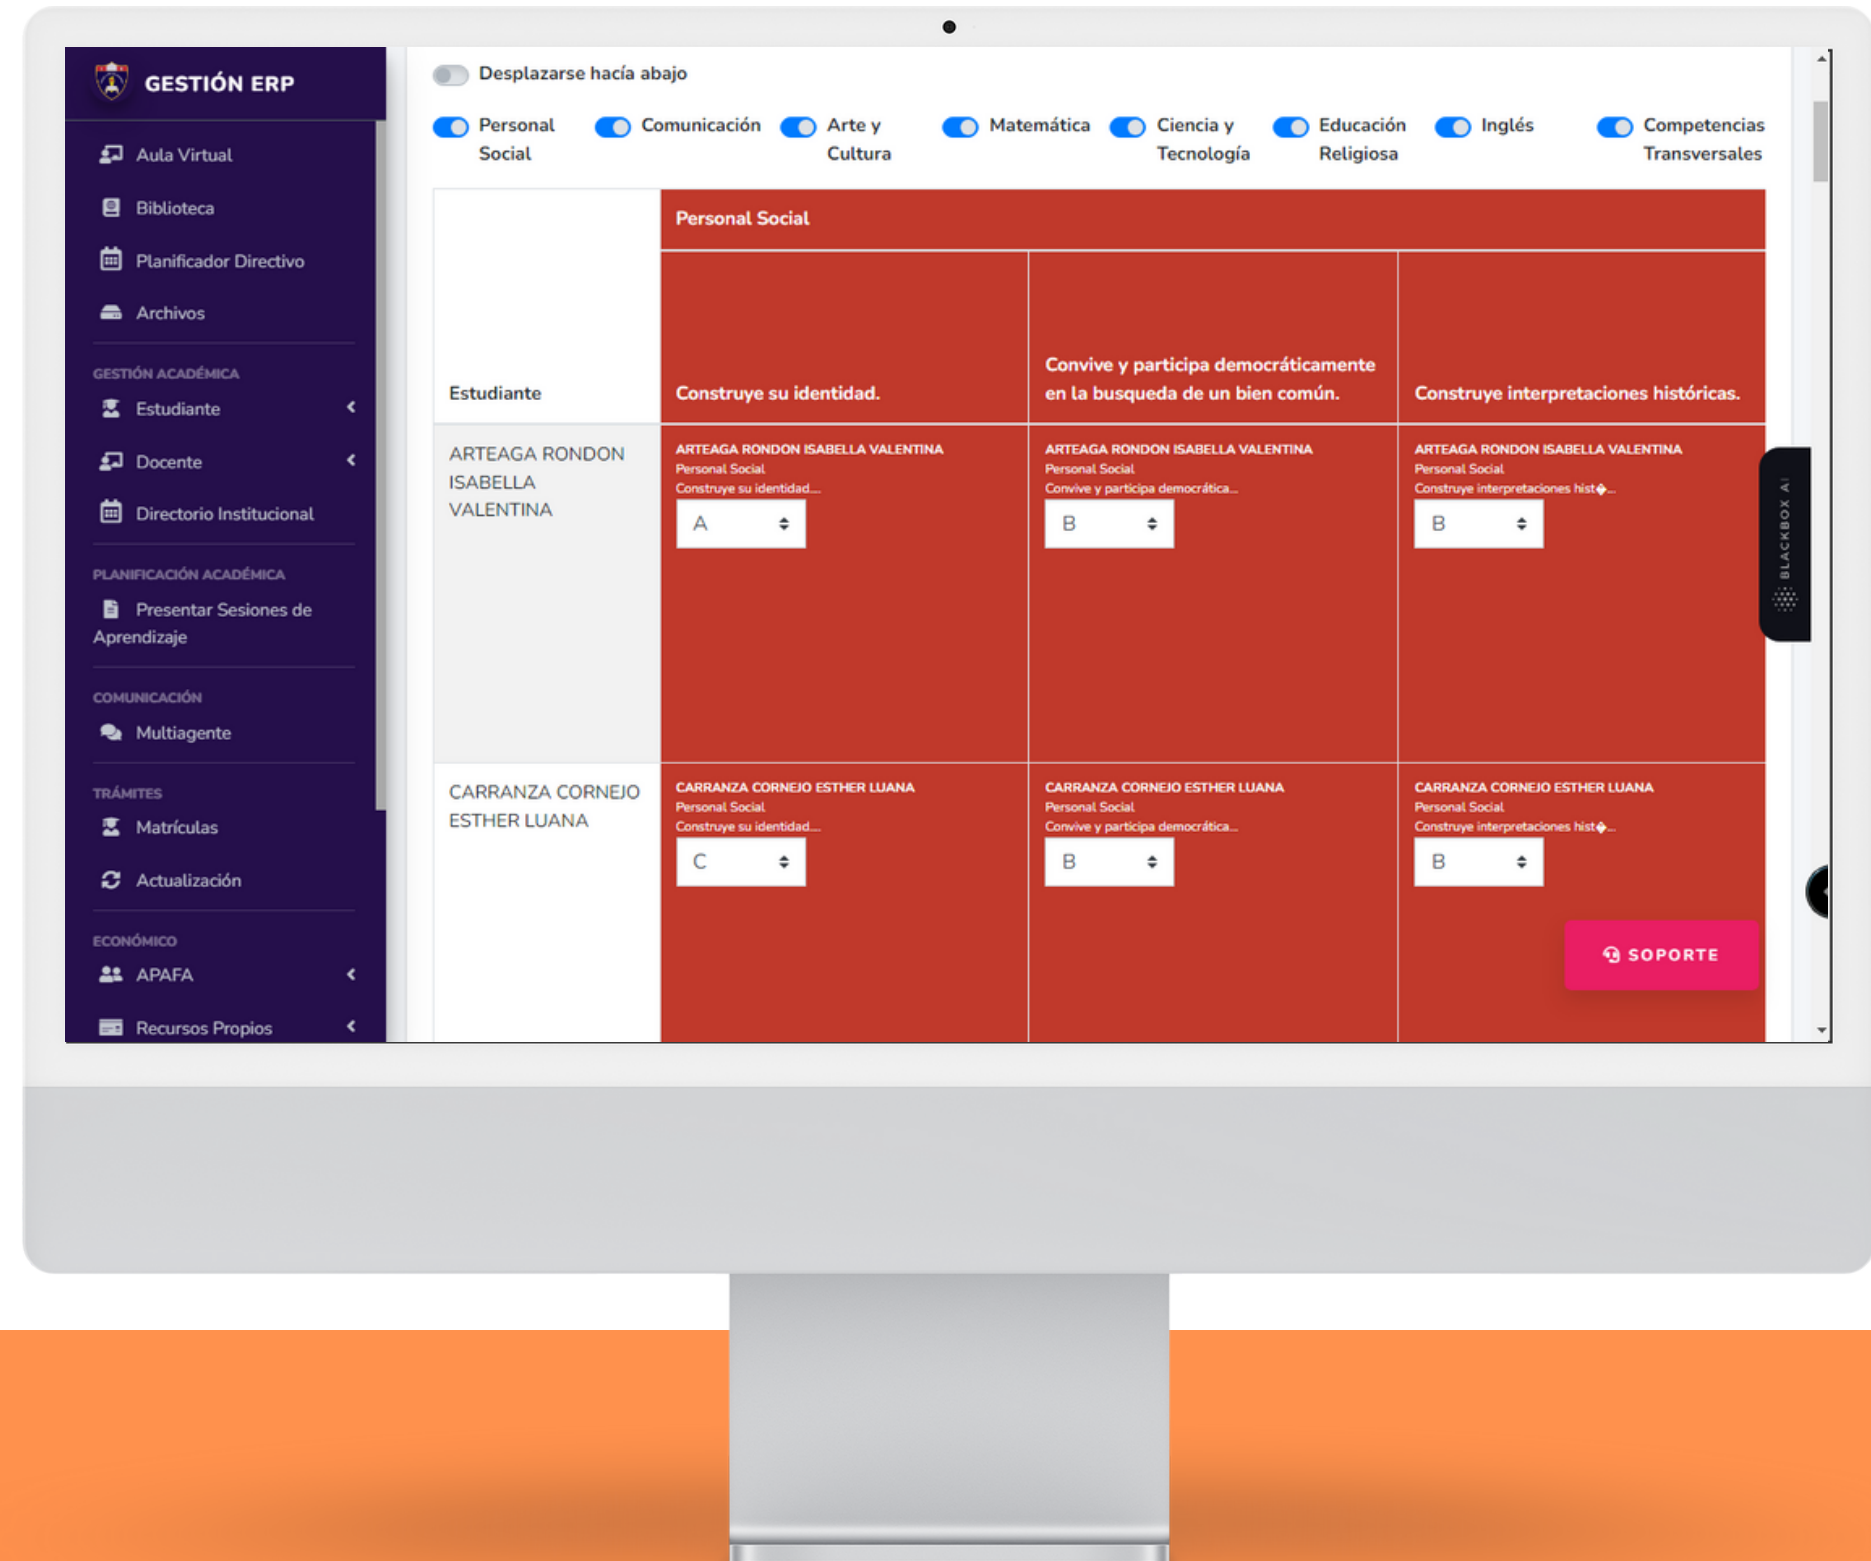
GESTIÓN ERP

Aula Virtual
Biblioteca
Planificador Directivo
Archivos

GESTIÓN ACADÉMICA
Estudiante
Docente
Directorio Institucional

PLANIFICACIÓN ACADÉMICA
Presentar Sesiones de Aprendizaje

COMUNICACIÓN
Multiagente

TRÁMITES
Matrículas
Actualización

ECONÓMICO
APAFA
Recursos Propios

Desplazarse hacía abajo

Personal Social | Comunicación | Arte y Cultura | Matemática | Ciencia y Tecnología | Educación Religiosa | Inglés | Competencias Transversales

| Estudiante | Personal Social: Construye su identidad. | Convive y participa democráticamente en la busqueda de un bien común. | Construye interpretaciones históricas. |
|---|---|---|---|
| ARTEAGA RONDON ISABELLA VALENTINA | ARTEAGA RONDON ISABELLA VALENTINA Personal Social Construye su identidad... A | ARTEAGA RONDON ISABELLA VALENTINA Personal Social Convive y participa democrática... B | ARTEAGA RONDON ISABELLA VALENTINA Personal Social Construye interpretaciones hist�... B |
| CARRANZA CORNEJO ESTHER LUANA | CARRANZA CORNEJO ESTHER LUANA Personal Social Construye su identidad... C | CARRANZA CORNEJO ESTHER LUANA Personal Social Convive y participa democrática... B | CARRANZA CORNEJO ESTHER LUANA Personal Social Construye interpretaciones hist�... B |

BLACKBOX AI
SOPORTE